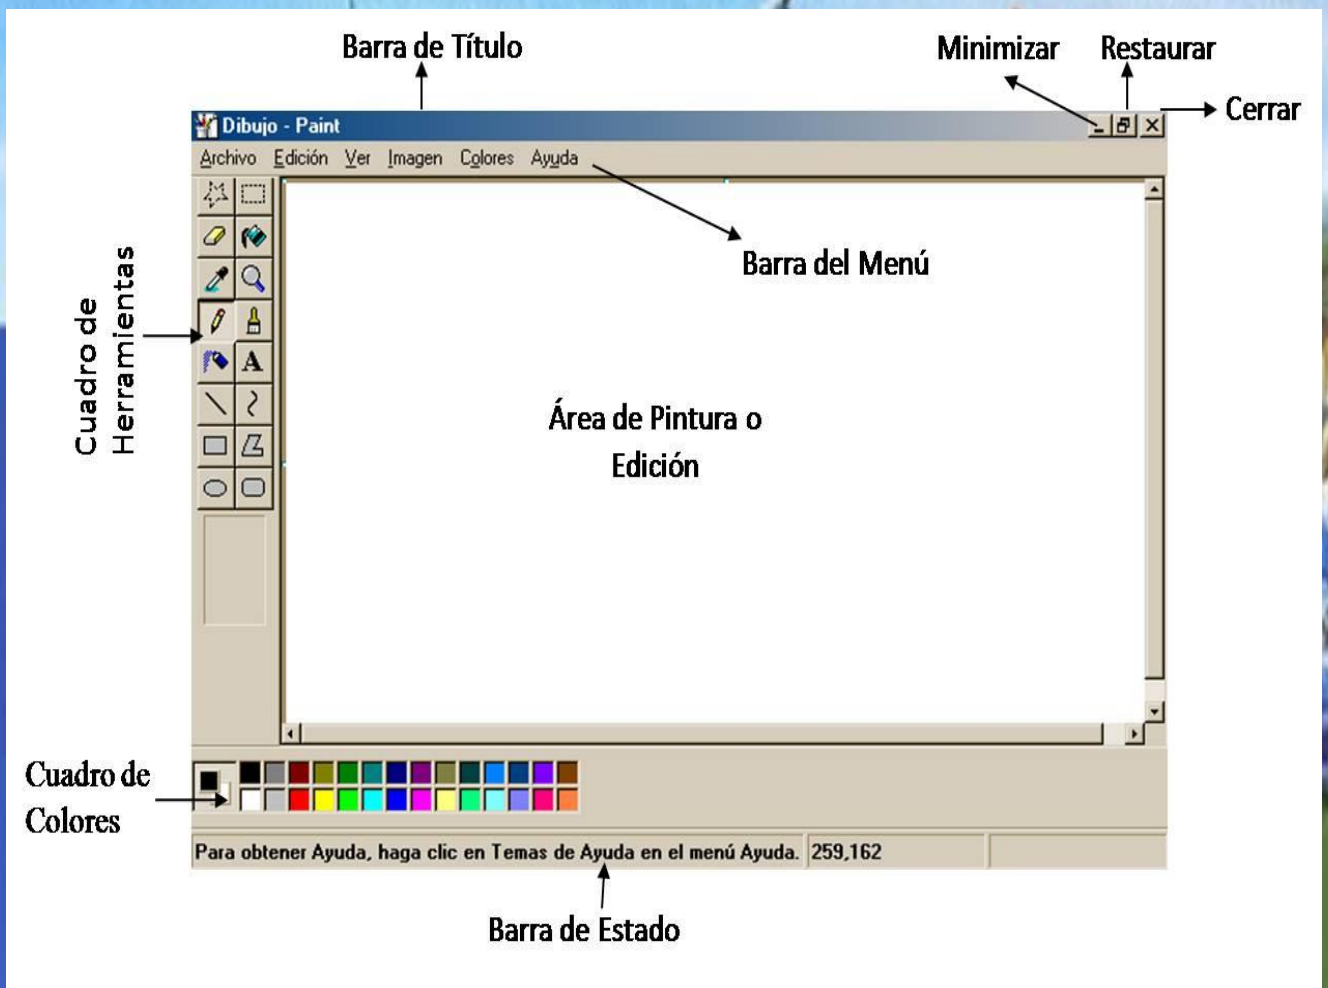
Barra de Título

Minimizar

Restaurar

Cerrar

Dibujo - Paint

Archivo Edición Ver Imagen Colores Ayuda

Barra del Menú

Cuadro de Herramientas

A

Área de Pintura o Edición

Cuadro de Colores

Para obtener Ayuda, haga clic en Temas de Ayuda en el menú Ayuda. 259,162

Barra de Estado